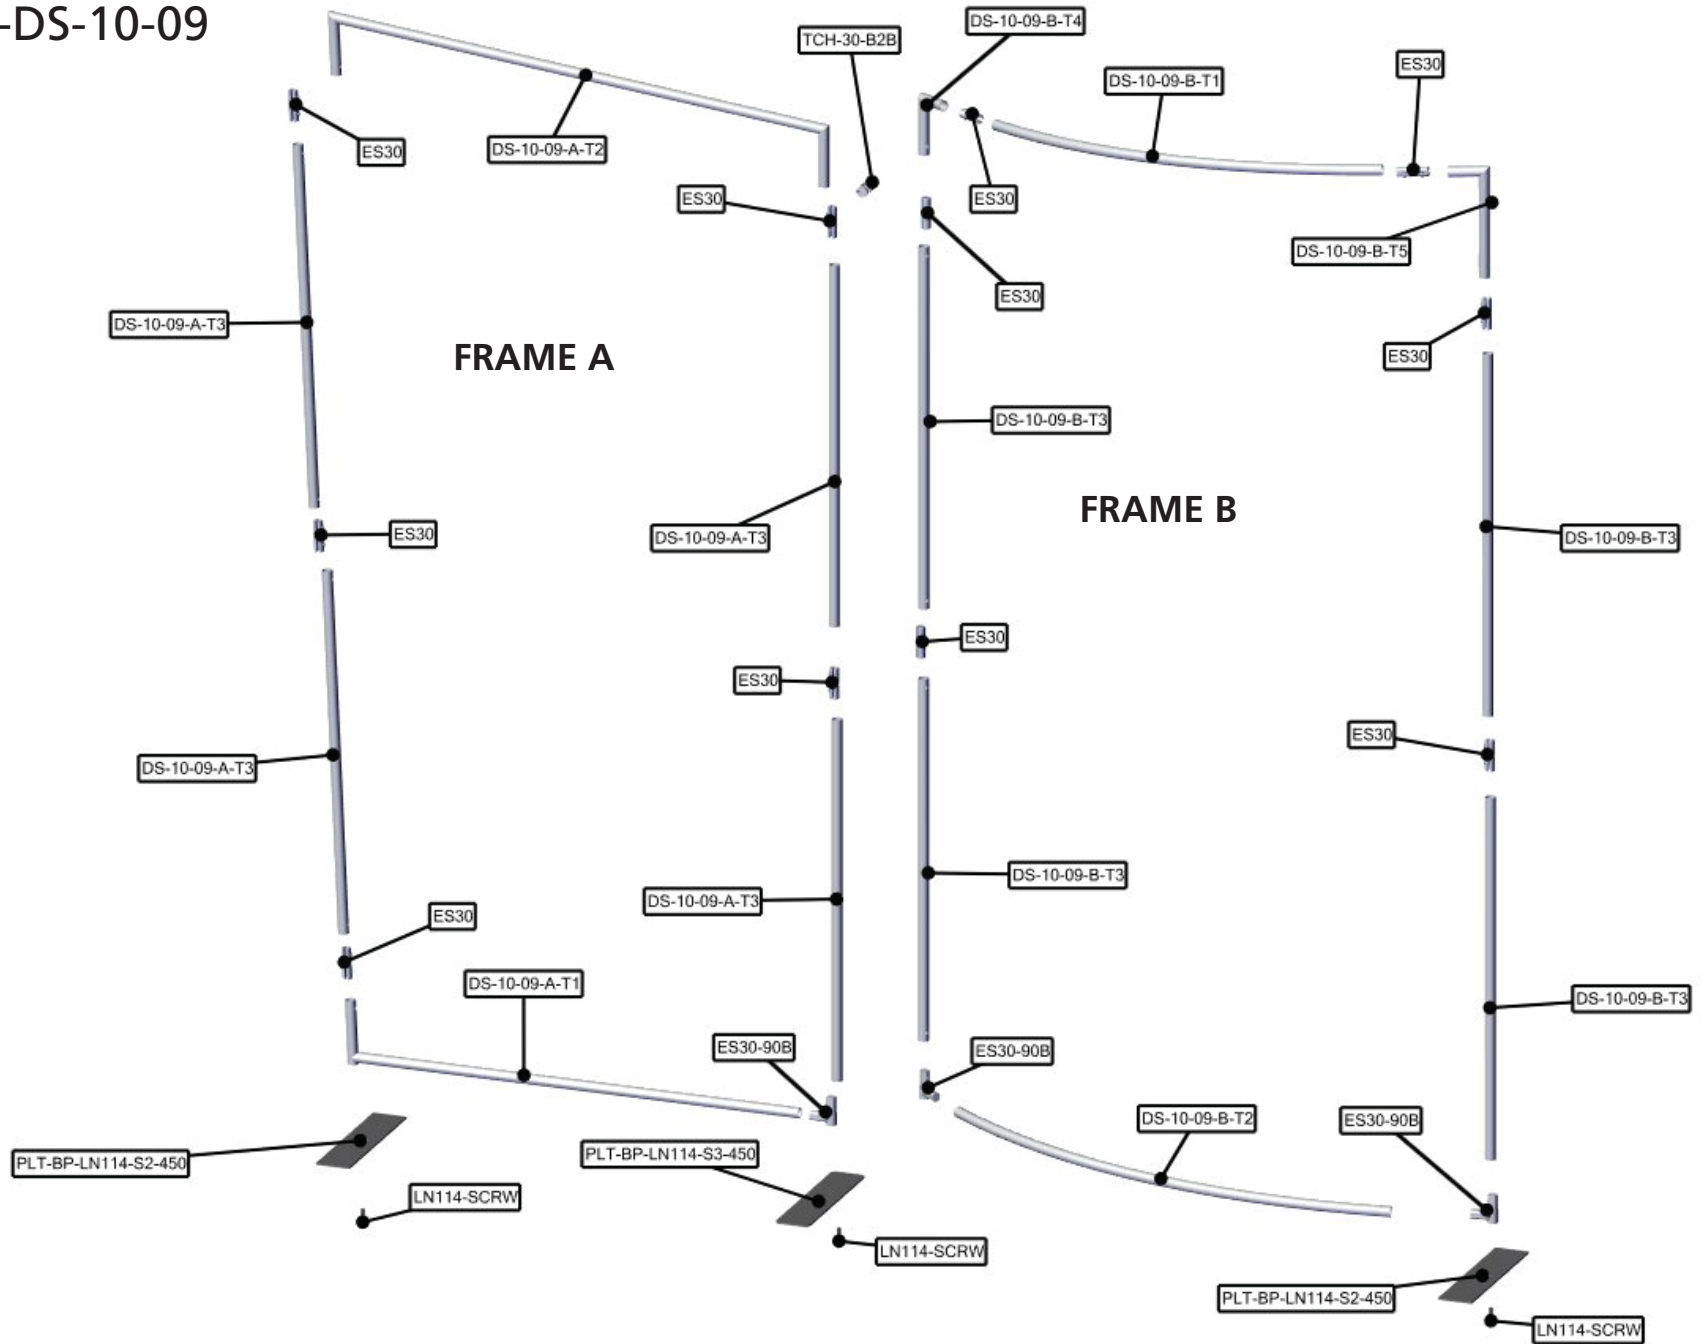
-DS-10-09

TCH-30-B2B
DS-10-09-B-T4
DS-10-09-B-T1
ES30
ES30
DS-10-09-A-T2
ES30
ES30
DS-10-09-B-T5
ES30
DS-10-09-A-T3
ES30
FRAME A
DS-10-09-B-T3
FRAME B
ES30
DS-10-09-A-T3
DS-10-09-B-T3
ES30
ES30
ES30
DS-10-09-A-T3
DS-10-09-B-T3
DS-10-09-A-T3
ES30
DS-10-09-B-T3
DS-10-09-A-T1
ES30-90B
ES30-90B
DS-10-09-B-T2
ES30-90B
PLT-BP-LN114-S2-450
PLT-BP-LN114-S3-450
LN114-SCRW
LN114-SCRW
PLT-BP-LN114-S2-450
LN114-SCRW